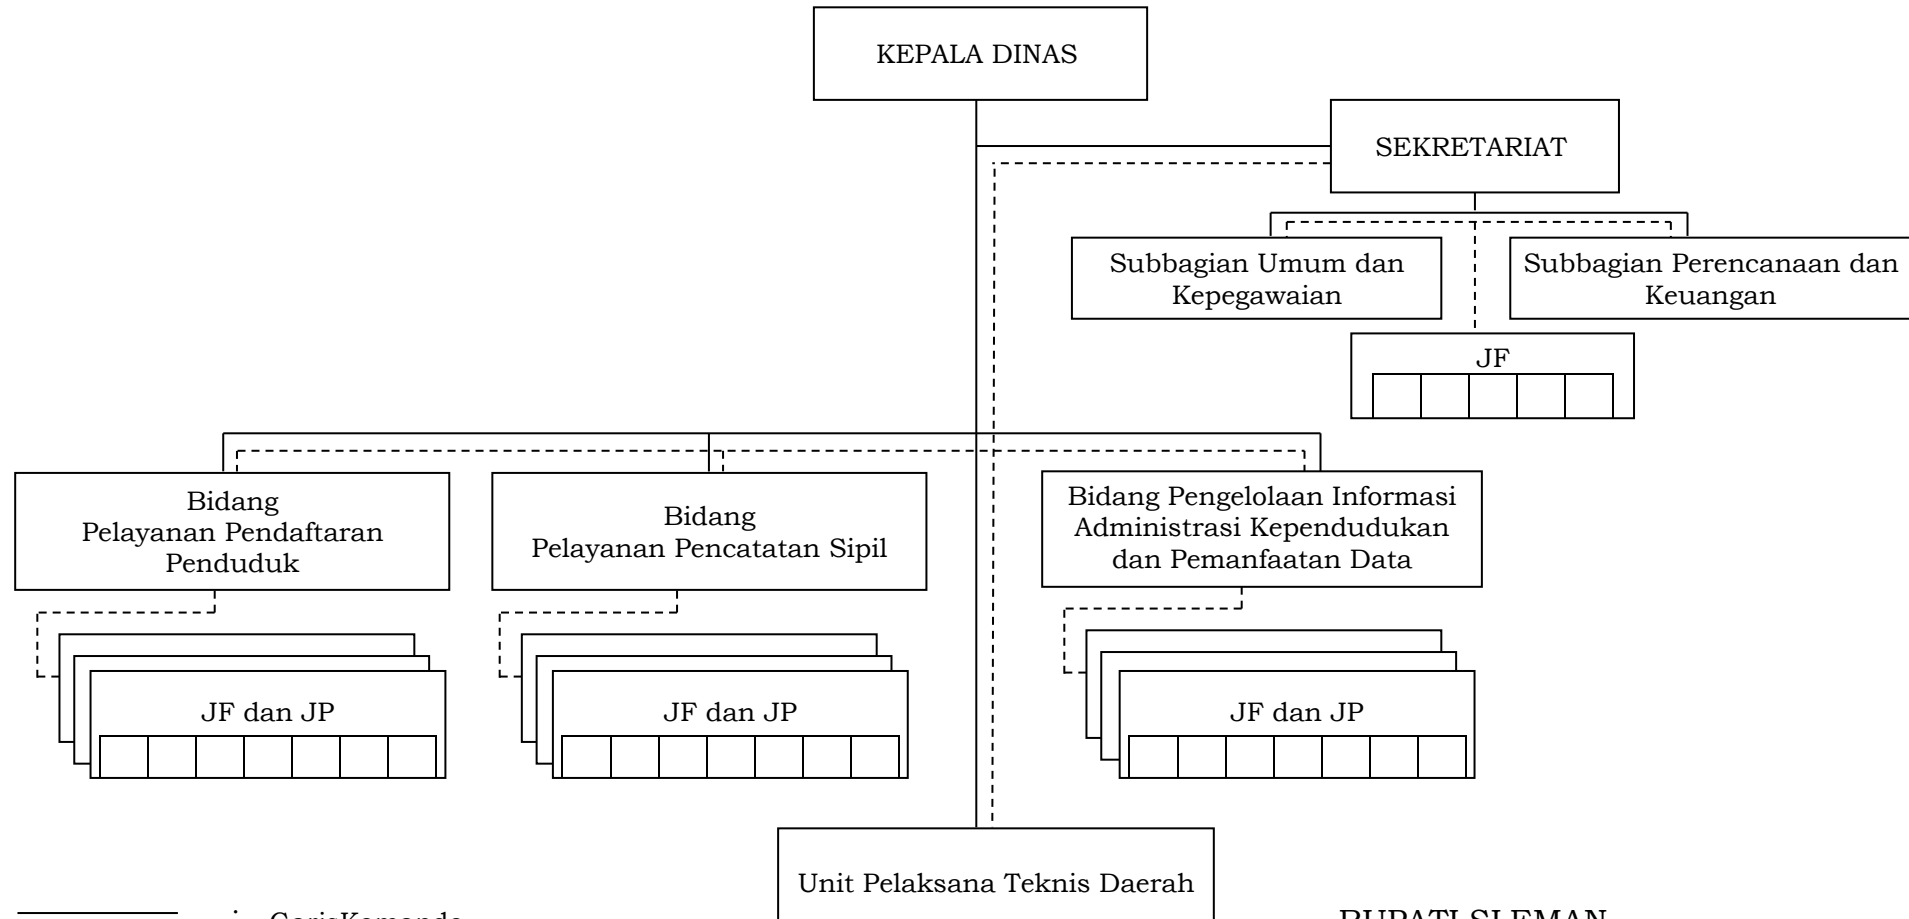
KEPALA DINAS

SEKRETARIAT

Subbagian Umum dan Kepegawaian

Subbagian Perencanaan dan Keuangan

JF

Bidang Pelayanan Pendaftaran Penduduk

Bidang Pelayanan Pencatatan Sipil

Bidang Pengelolaan Informasi Administrasi Kependudukan dan Pemanfaatan Data

JF dan JP

JF dan JP

JF dan JP

Unit Pelaksana Teknis Daerah

: GarisKomando

BUPATI SLEMAN